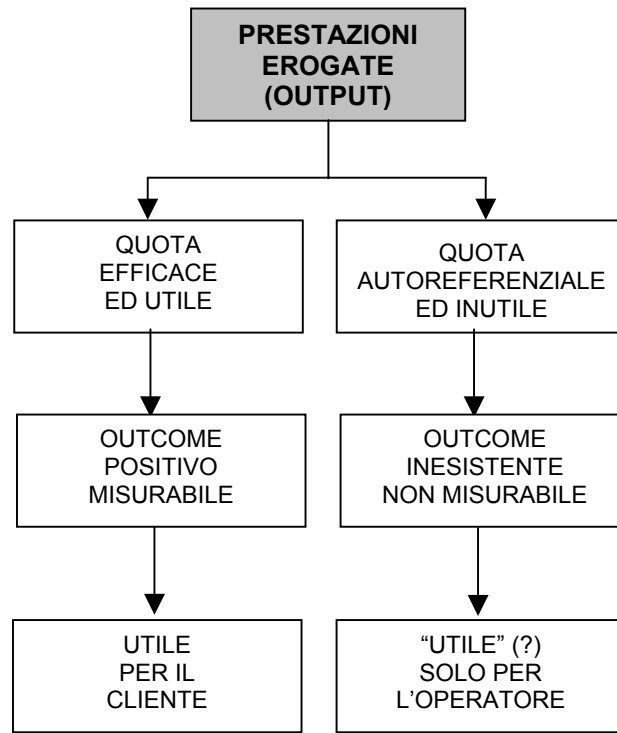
PRESTAZIONI EROGATE (OUTPUT)

QUOTA EFFICACE ED UTILE

OUTCOME POSITIVO MISURABILE

UTILE PER IL CLIENTE

QUOTA AUTOREFERENZIALE ED INUTILE

OUTCOME INESISTENTE NON MISURABILE

“UTILE” (?) SOLO PER L’OPERATORE